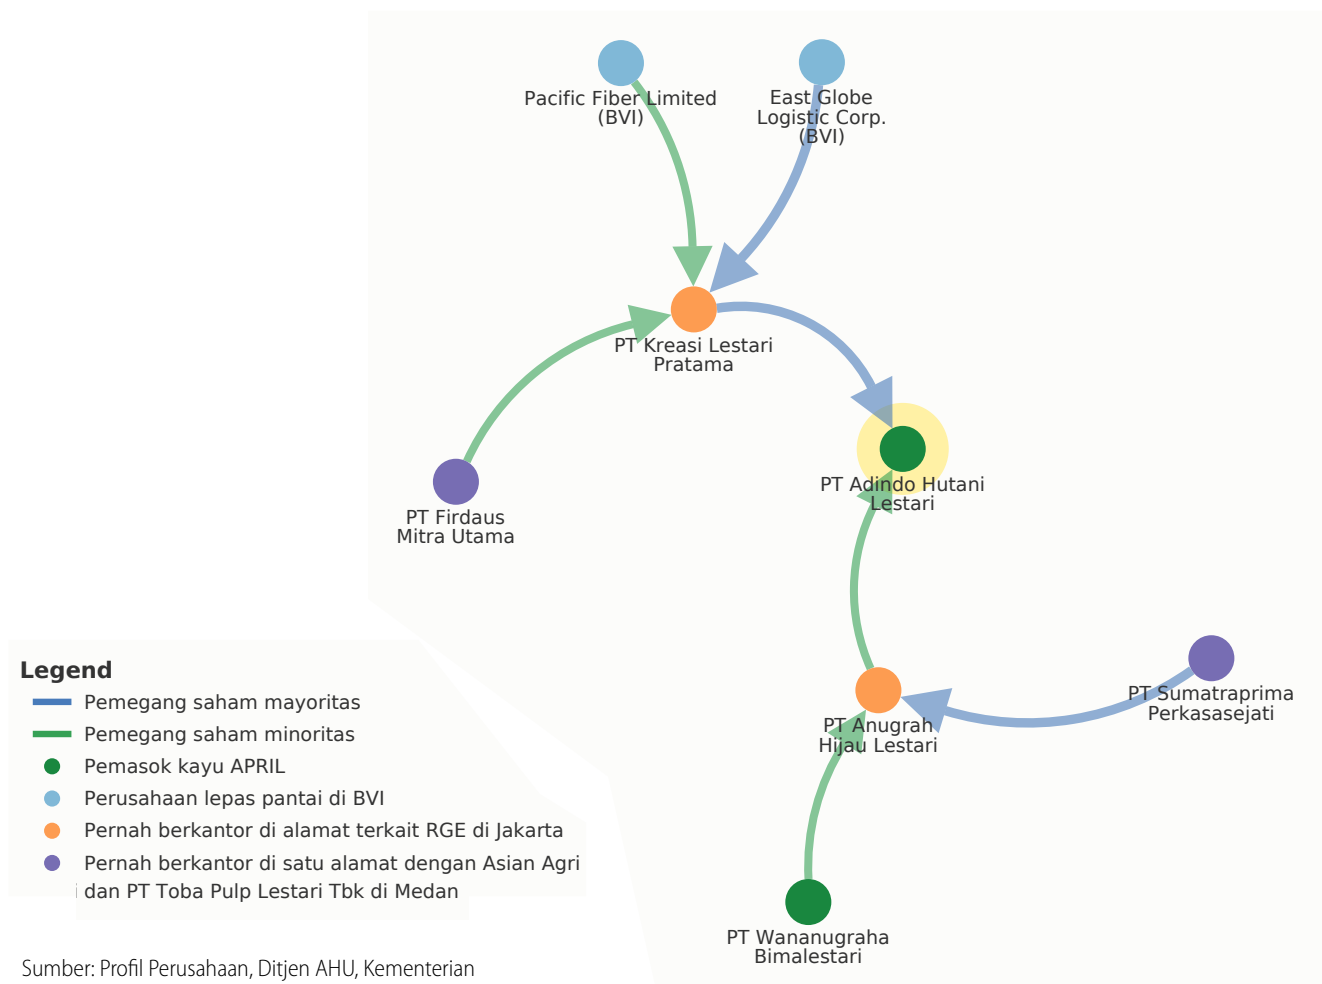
Pacific Fiber Limited (BVI)

East Globe Logistic Corp. (BVI)

PT Kreasi Lestari Pratama

PT Firdaus Mitra Utama

PT Adindo Hutani Lestari

PT Sumatraprima Perkasasejati

PT Anugrah Hijau Lestari

PT Wananugraha Bimalestari

Legend
Pemegang saham mayoritas
Pemegang saham minoritas
Pemasok kayu APRIL
Perusahaan lepas pantai di BVI
Pernah berkantor di alamat terkait RGE di Jakarta
Pernah berkantor di satu alamat dengan Asian Agri dan PT Toba Pulp Lestari Tbk di Medan

Sumber: Profil Perusahaan, Ditjen AHU, Kementerian